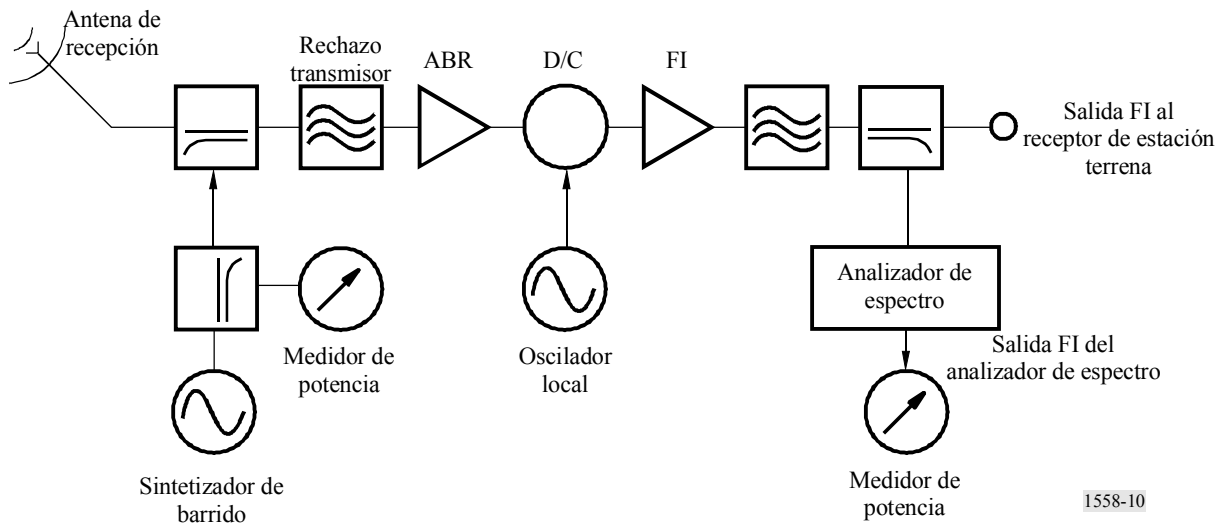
Antena de recepción

Rechazo transmisor

ABR

D/C

FI

Salida FI al receptor de estación terrena

Analizador de espectro

Salida FI del analizador de espectro

Medidor de potencia

Oscilador local

Sintetizador de barrido

Medidor de potencia

1558-10